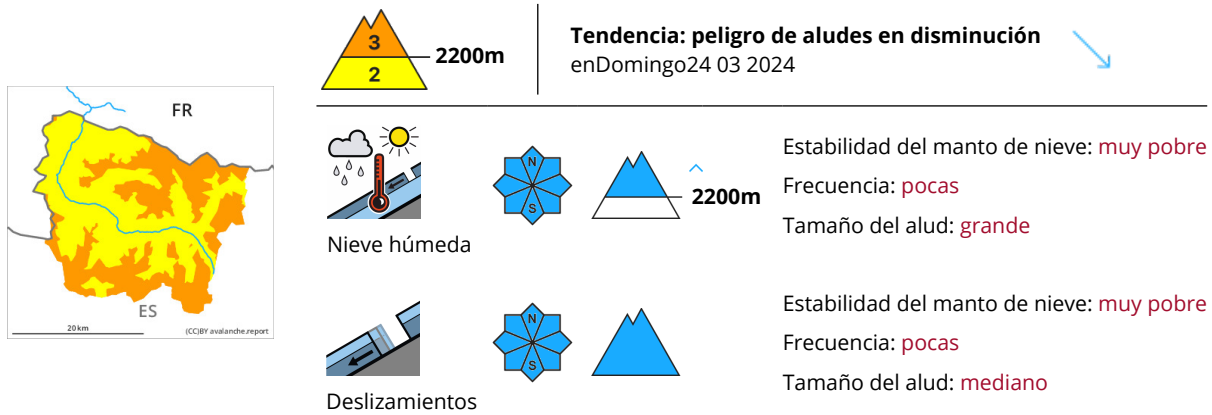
FR

ES

20 km

(CC)BY avalanche.report

3

2

2200m

Tendencia: peligro de aludes en disminución

enDomingo24 03 2024

Nieve húmeda

N

S

2200m

Estabilidad del manto de nieve: muy pobre

Frecuencia: pocas

Tamaño del alud: grande

Deslizamientos

N

S

Estabilidad del manto de nieve: muy pobre

Frecuencia: pocas

Tamaño del alud: mediano